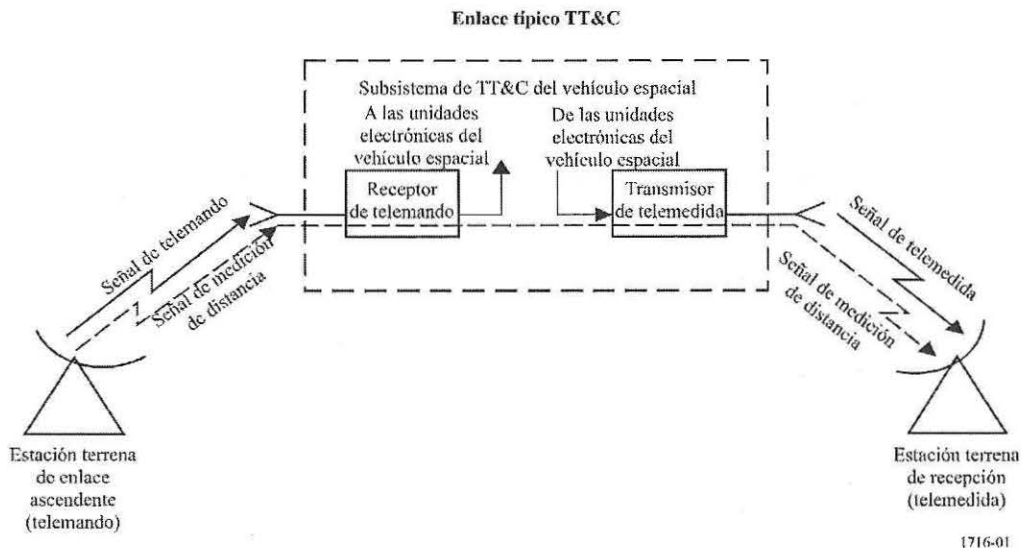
Enlace típico TT&C

Subsistema de TT&C del vehículo espacial

A las unidades electrónicas del vehículo espacial

De las unidades electrónicas del vehículo espacial

Receptor de telemando

Transmisor de telemedida

Señal de telemando

Señal de medición de distancia

Señal de telemedida

Señal de medición de distancia

Estación terrena de enlace ascendente (telemando)

Estación terrena de recepción (telemedida)

1716-01